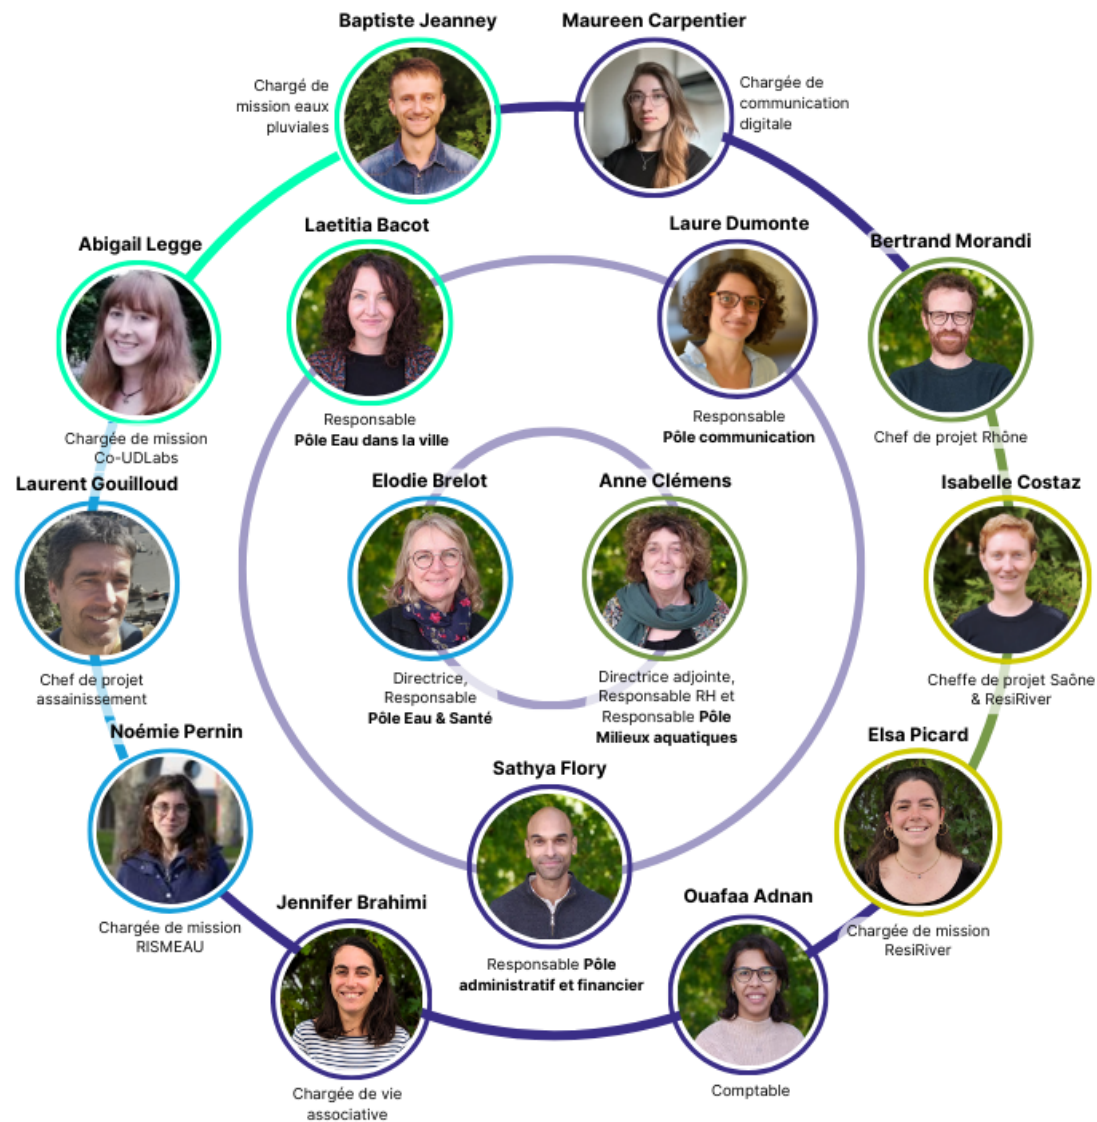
Baptiste Jeanney
Chargé de mission eaux pluviales

Maureen Carpentier
Chargée de communication digitale

Abigail Legge
Chargée de mission Co-UDLabs

Laetitia Bacot
Responsable
Pôle Eau dans la ville

Laure Dumonte
Responsable
Pôle communication

Bertrand Morandi
Chef de projet Rhône

Laurent Gouilloud
Chef de projet assainissement

Elodie Brelot
Directrice, Responsable
Pôle Eau & Santé

Anne Clémens
Directrice adjointe, Responsable RH et Responsable Pôle Milieux aquatiques

Isabelle Costaz
Cheffe de projet Saône & ResiRiver

Noémie Pernin
Chargée de mission RISMEAU

Sathya Flory
Responsable Pôle administratif et financier

Elsa Picard
Chargée de mission ResiRiver

Jennifer Brahimi
Chargée de vie associative

Ouafaa Adnan
Comptable